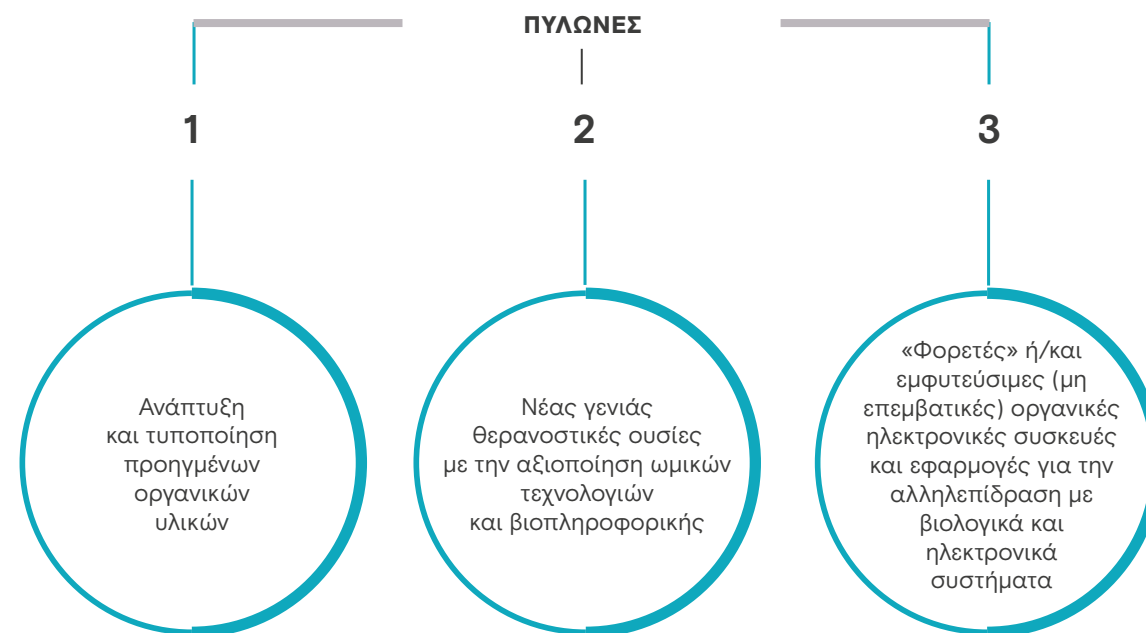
ΠΥΛΩΝΕΣ

1

2

3

Ανάπτυξη και τυποποίηση προηγμένων οργανικών υλικών

Νέας γενιάς θερανοστικές ουσίες με την αξιοποίηση ωμικών τεχνολογιών και βιοπληροφορικής

«Φορετές» ή/και εμφυτεύσιμες (μη επεμβατικές) οργανικές ηλεκτρονικές συσκευές και εφαρμογές για την αλληλεπίδραση με βιολογικά και ηλεκτρονικά συστήματα